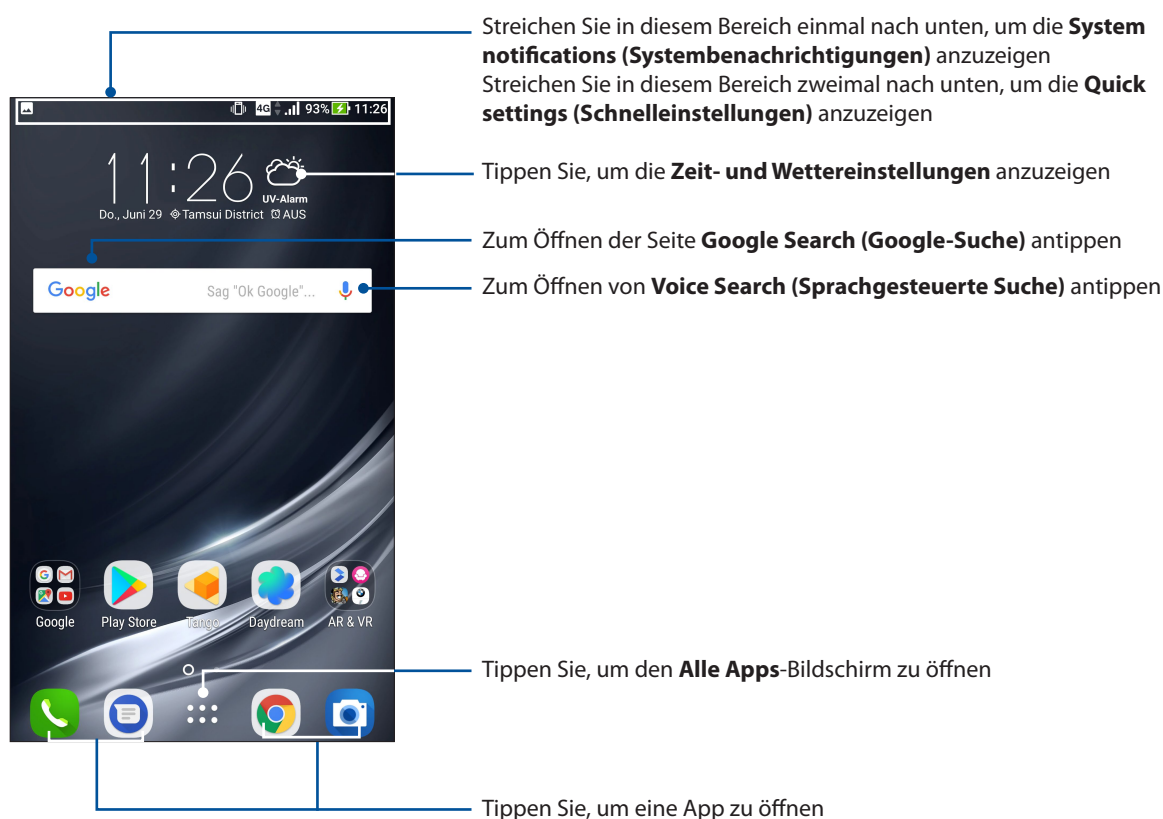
Streichen Sie in diesem Bereich einmal nach unten, um die **System notifications (Systembenachrichtigungen)** anzuzeigen
Streichen Sie in diesem Bereich zweimal nach unten, um die **Quick settings (Schnelleinstellungen)** anzuzeigen

4G 93% 11:26

11:26
UV-Alarm
Do., Juni 29 Tamsui District AUS

Tippen Sie, um die **Zeit- und Wettereinstellungen** anzuzeigen

Zum Öffnen der Seite **Google Search (Google-Suche)** antippen

Google Sag "Ok Google"...

Zum Öffnen von **Voice Search (Sprachgesteuerte Suche)** antippen

Google Play Store Tango Daydream AR & VR

Tippen Sie, um den **Alle Apps**-Bildschirm zu öffnen

Tippen Sie, um eine App zu öffnen